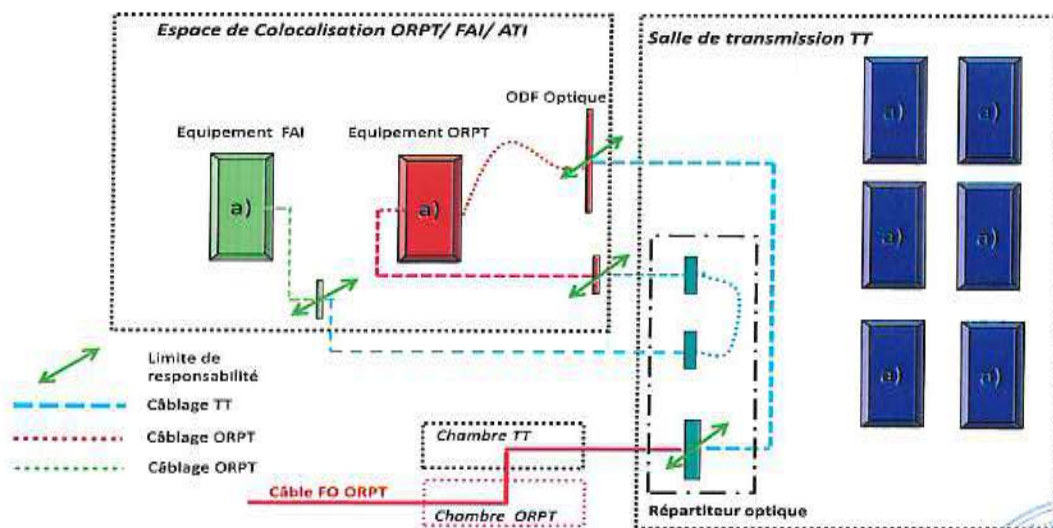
Espace de Colocalisation ORPT/ FAI/ ATI

Salle de transmission TT

ODF Optique

Equipement FAI

Equipement ORPT

a)

a)

a)

a)

a)

a)

a)

a)

Limite de responsabilité

Câblage TT

Câblage ORPT

Câblage ORPT

Chambre TT

Câble FO ORPT

Chambre ORPT

Répartiteur optique